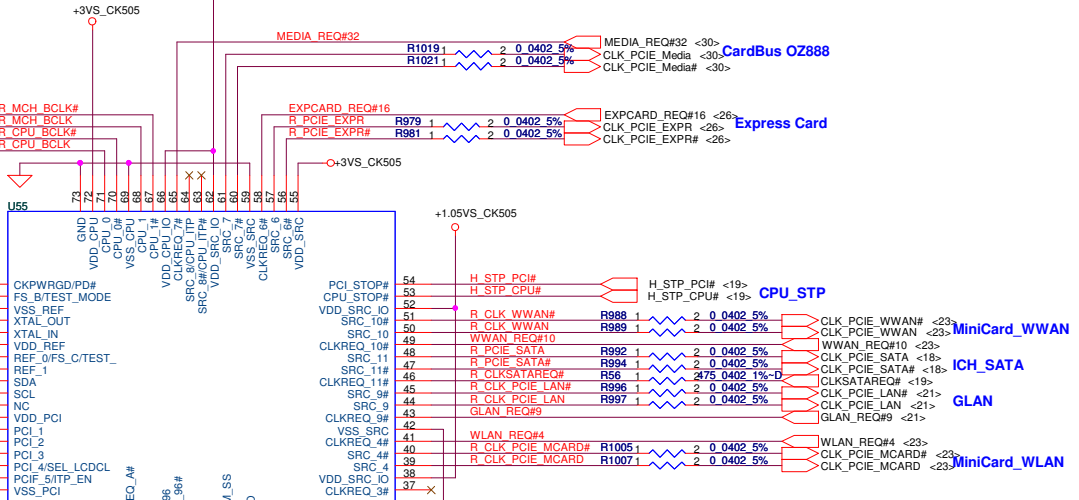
+3VS_CK505

MEDIA_REQ#32
R1019 1 2 0_0402_5%
R1021 1 2 0_0402_5%
MEDIA_REQ#32 <30>
CLK_PCIE_Media <30>
CLK_PCIE_Media# <30>
CardBus OZ888

R_MCH_BCLK#
R_MCH_BCLK
R_CPU_BCLK#
R_CPU_BCLK

EXPCARD_REQ#16
R_PCIE_EXPR
R_PCIE_EXPR#
R979 1 2 0_0402_5%
R981 1 2 0_0402_5%
EXPCARD_REQ#16 <26>
CLK_PCIE_EXPR <26>
CLK_PCIE_EXPR# <26>
Express Card

+3VS_CK505

U55

73 72 71 70 69 68 67 66 65 64 63 62 61 60 59 58 57 56 55
GND
VDD_CPU
CPU_0
CPU_0#
VSS_CPU
CPU_1
CPU_1#
VDD_CPU_IO
CLKREQ_7#
SRC_8/CPU_ITP
SRC_8#/CPU_ITP
VDD_SRC_IO
SRC_7
SRC_7#
VSS_SRC
CLKREQ_6#
SRC_6
SRC_6#
VDD_SRC

+1.05VS_CK505

CKPWRGD/PD#
FS_B/TEST_MODE
VSS_REF
XTAL_OUT
XTAL_IN
VDD_REF
REF_0/FS_C/TEST_
REF_1
SDA
SCL
NC
VDD_PCI
PCI_1
PCI_2
PCI_3
PCI_4/SEL_LCDCL
PCIF_5/ITP_EN
VSS_PCI

PCI_STOP# 54
CPU_STOP# 53
VDD_SRC_IO 52
SRC_10# 51
SRC_10 50
CLKREQ_10# 49
SRC_11 48
SRC_11# 47
CLKREQ_11# 46
SRC_9# 45
SRC_9 44
CLKREQ_9# 43
VSS_SRC 42
CLKREQ_4# 41
SRC_4# 40
SRC_4 39
VDD_SRC_IO 38
CLKREQ_3# 37

H_STP_PCI#
H_STP_CPU#
H_STP_PCI# <19>
H_STP_CPU# <19>
CPU_STP

R_CLK_WWAN#
R_CLK_WWAN
WWAN_REQ#10
R988 1 2 0_0402_5%
R989 1 2 0_0402_5%
CLK_PCIE_WWAN# <23>
CLK_PCIE_WWAN <23>
WWAN_REQ#10 <23>
MiniCard_WWAN

R_PCIE_SATA
R_PCIE_SATA#
R_CLKSATAREQ#
R992 1 2 0_0402_5%
R994 1 2 0_0402_5%
R56 1 2 475_0402_1%~D
CLK_PCIE_SATA <18>
CLK_PCIE_SATA# <18>
CLKSATAREQ# <19>
ICH_SATA

R_CLK_PCIE_LAN#
R_CLK_PCIE_LAN
GLAN_REQ#9
R996 1 2 0_0402_5%
R997 1 2 0_0402_5%
CLK_PCIE_LAN# <21>
CLK_PCIE_LAN <21>
GLAN_REQ#9 <21>
GLAN

WLAN_REQ#4
R_CLK_PCIE_MCARD#
R_CLK_PCIE_MCARD
R1005 1 2 0_0402_5%
R1007 1 2 0_0402_5%
WLAN_REQ#4 <23>
CLK_PCIE_MCARD# <23>
CLK_PCIE_MCARD <23>
MiniCard_WLAN

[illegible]